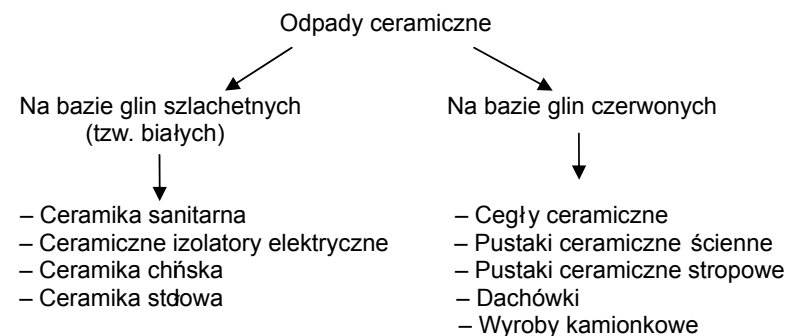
Odpady ceramiczne

Na bazie glin szlachetnych (tzw. białych)

– Ceramika sanitarna
– Ceramiczne izolatory elektryczne
– Ceramika chińska
– Ceramika stołowa

Na bazie glin czerwonych

– Cegły ceramiczne
– Pustaki ceramiczne ścienne
– Pustaki ceramiczne stropowe
– Dachówki
– Wyroby kamionkowe